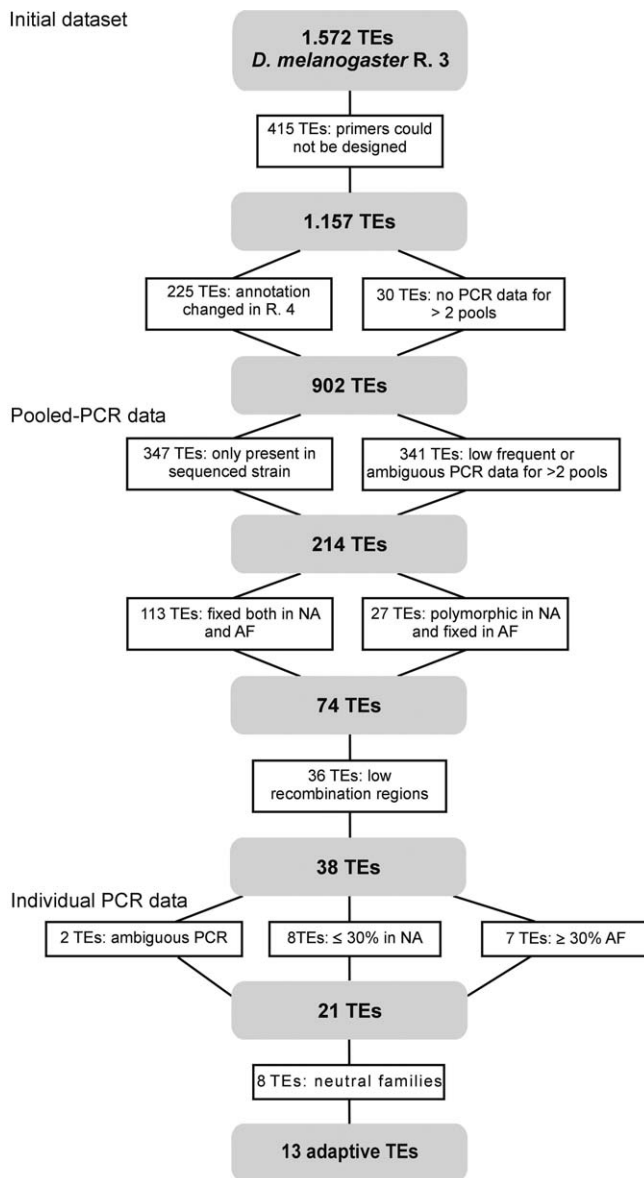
Initial dataset

1.572 TEs
*D. melanogaster* R. 3

415 TEs: primers could not be designed

1.157 TEs

225 TEs: annotation changed in R. 4

30 TEs: no PCR data for > 2 pools

902 TEs

Pooled-PCR data

347 TEs: only present in sequenced strain

341 TEs: low frequent or ambiguous PCR data for >2 pools

214 TEs

113 TEs: fixed both in NA and AF

27 TEs: polymorphic in NA and fixed in AF

74 TEs

36 TEs: low recombination regions

38 TEs

Individual PCR data

2 TEs: ambiguous PCR

8TEs: ≤ 30% in NA

7 TEs: ≥ 30% AF

21 TEs

8 TEs: neutral families

13 adaptive TEs